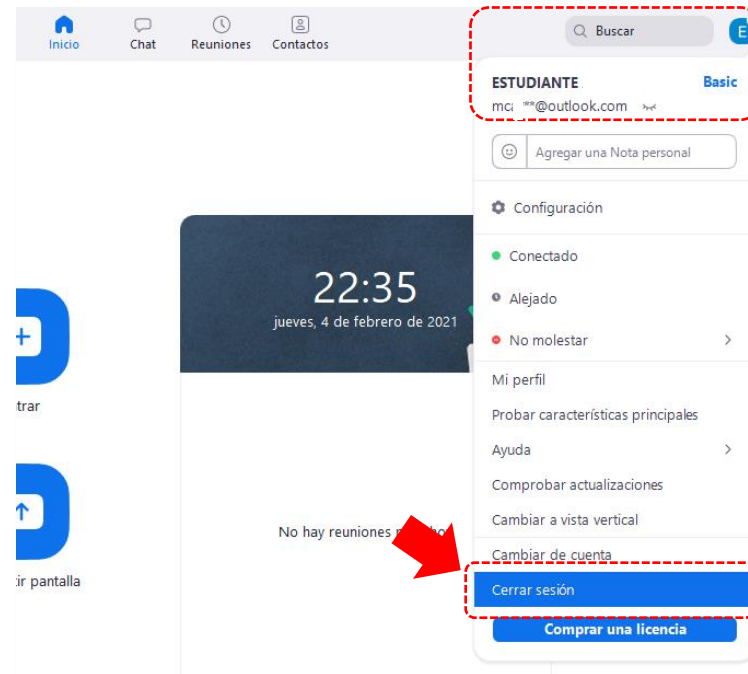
Inicio
Chat
Reuniones
Contactos

Buscar
E

ESTUDIANTE
Basic
mc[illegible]**@outlook.com

Agregar una Nota personal

Configuración

Conectado
Alejado
No molestar

Mi perfil
Probar características principales
Ayuda
Comprobar actualizaciones
Cambiar a vista vertical
Cambiar de cuenta
Cerrar sesión
Comprar una licencia

22:35
jueves, 4 de febrero de 2021

trar

ir pantalla

No hay reuniones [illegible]